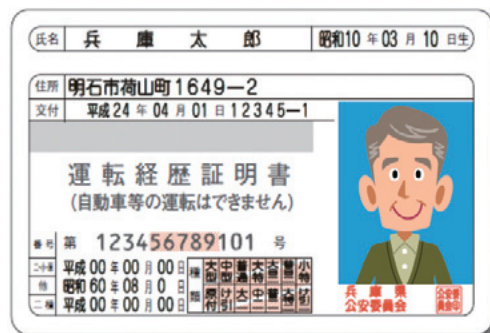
氏名 兵 庫 太 郎 昭和10 年 03 月 10 日生

住所 明石市荷山町1649−2
交付 平成24 年 04 月 01 日 12345−1

運転経歴証明書
(自動車等の運転はできません)

番号 第 123456789101 号

二・小・原 平成 00 年 00 月 00 日
他 昭和 60 年 08 月 00 日
二種 平成 00 年 00 月 00 日

種類 大型 中型 準中 普通 大特 大自二 普自二 小特 原付 け引 大二 中二 普二 大特二 け引二

兵庫県公安委員会
公安委員会印